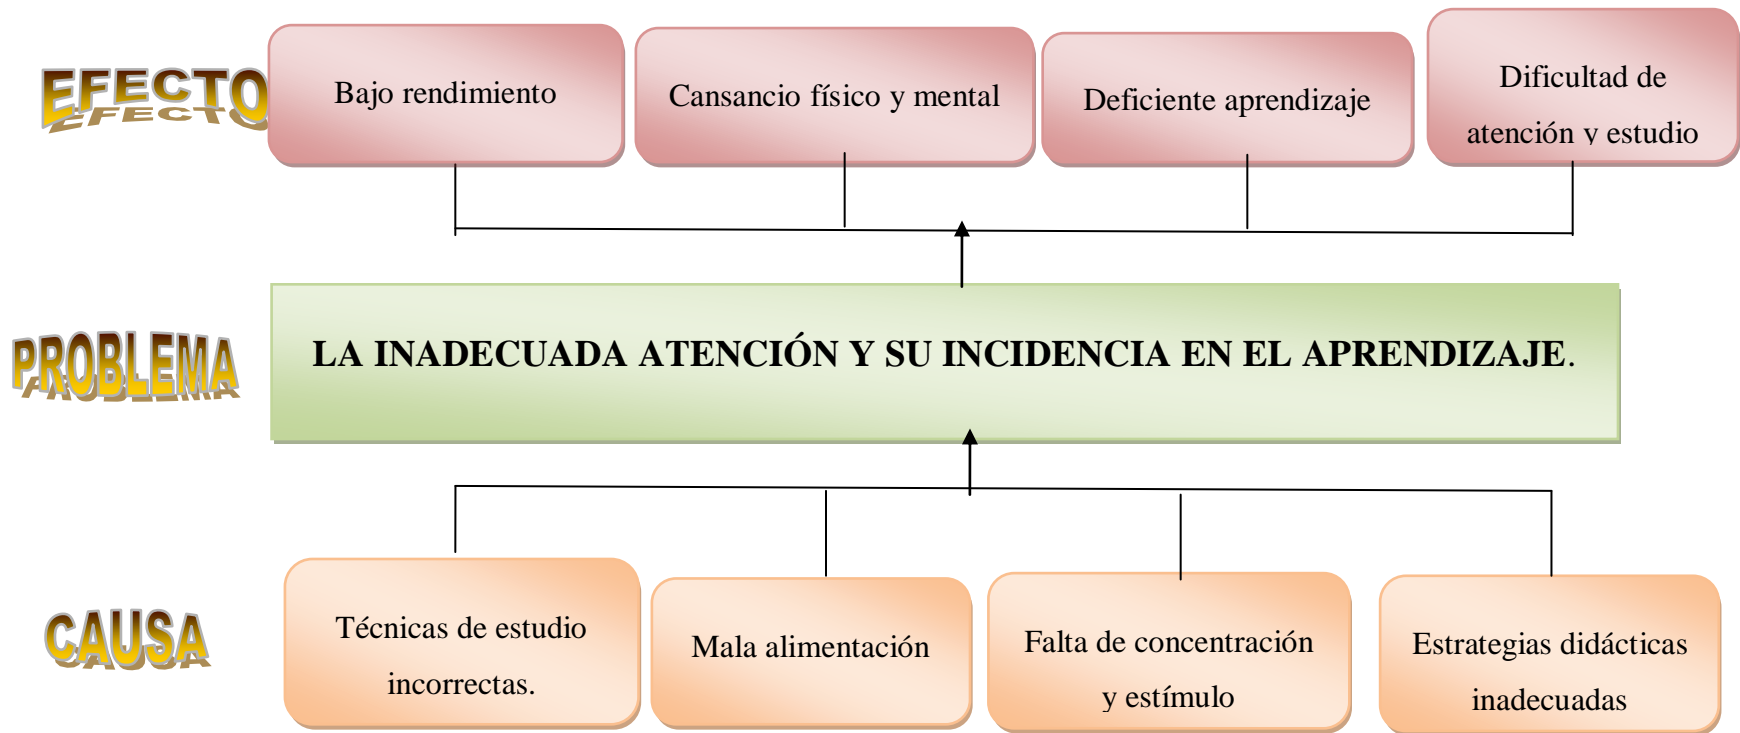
EFECTO

Bajo rendimiento

Cansancio físico y mental

Deficiente aprendizaje

Dificultad de atención y estudio

PROBLEMA

LA INADECUADA ATENCIÓN Y SU INCIDENCIA EN EL APRENDIZAJE.

CAUSA

Técnicas de estudio incorrectas.

Mala alimentación

Falta de concentración y estímulo

Estrategias didácticas inadecuadas